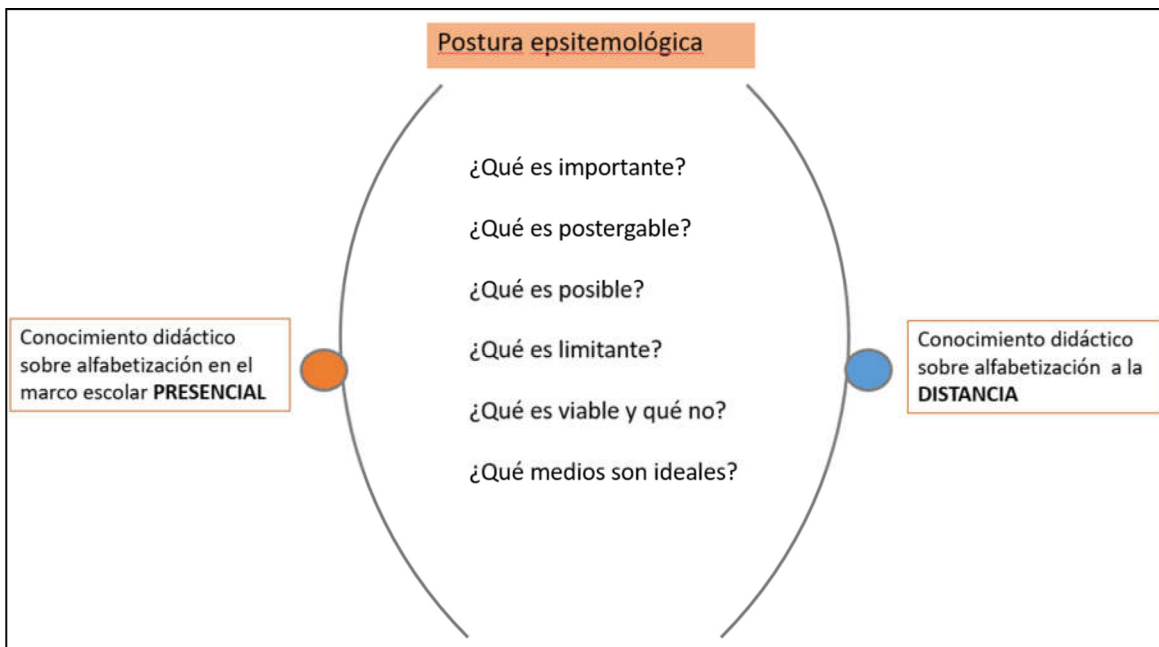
Postura epsitemológica

¿Qué es importante?

¿Qué es postergable?

¿Qué es posible?

¿Qué es limitante?

¿Qué es viable y qué no?

¿Qué medios son ideales?

Conocimiento didáctico sobre alfabetización en el marco escolar **PRESENCIAL**

Conocimiento didáctico sobre alfabetización a la **DISTANCIA**